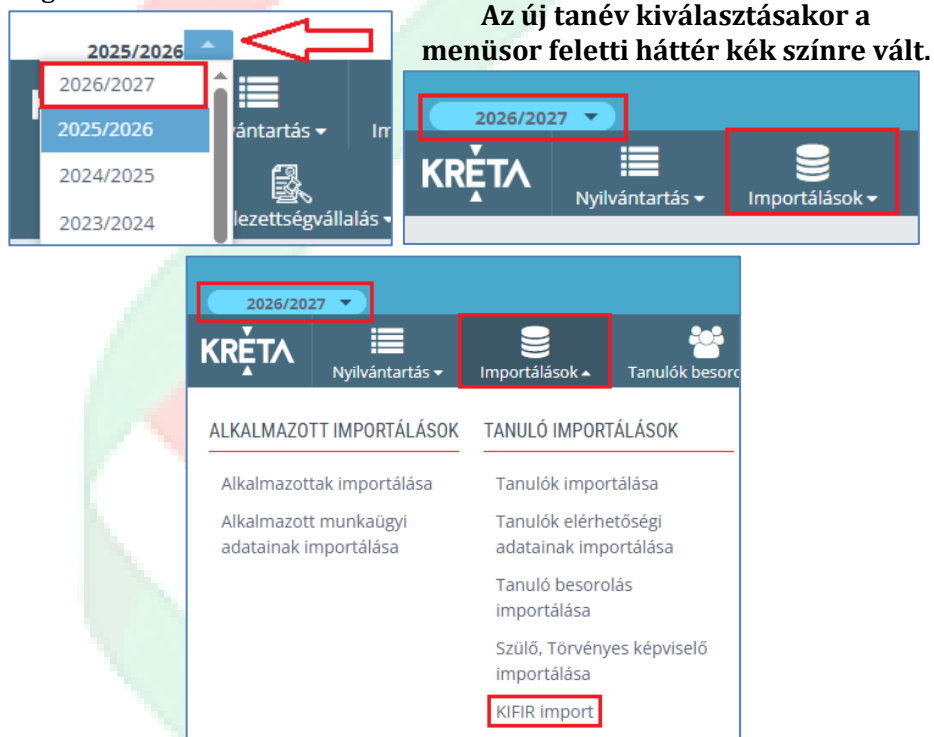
2025/2026

2026/2027

2025/2026

2024/2025

2023/2024

ántartás

Im

lezettségvállalás

Az új tanév kiválasztásakor a menüsor feletti háttér kék színre vált.

2026/2027

KRÉTA

Nyilvántartás

Importálások

2026/2027

KRÉTA

Nyilvántartás

Importálások

Tanulók besoro

ALKALMAZOTT IMPORTÁLÁSOK

Alkalmazottak importálása

Alkalmazott munkaügyi adatainak importálása

TANULÓ IMPORTÁLÁSOK

Tanulók importálása

Tanulók elérhetőségi adatainak importálása

Tanuló besorolás importálása

Szülő, Törvényes képviselő importálása

KIFIR import